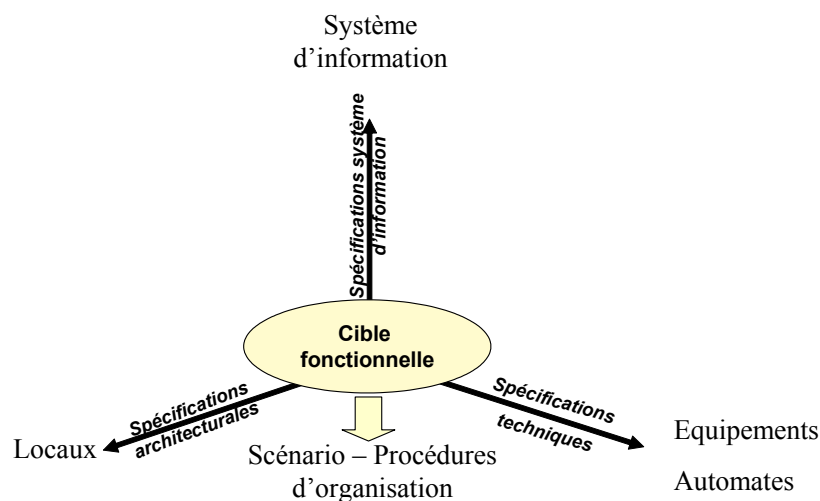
Système d'information

Spécifications système d'information

Cible fonctionnelle

Spécifications architecturales

Locaux

Scénario – Procédures d'organisation

Spécifications techniques

Equipements

Automates